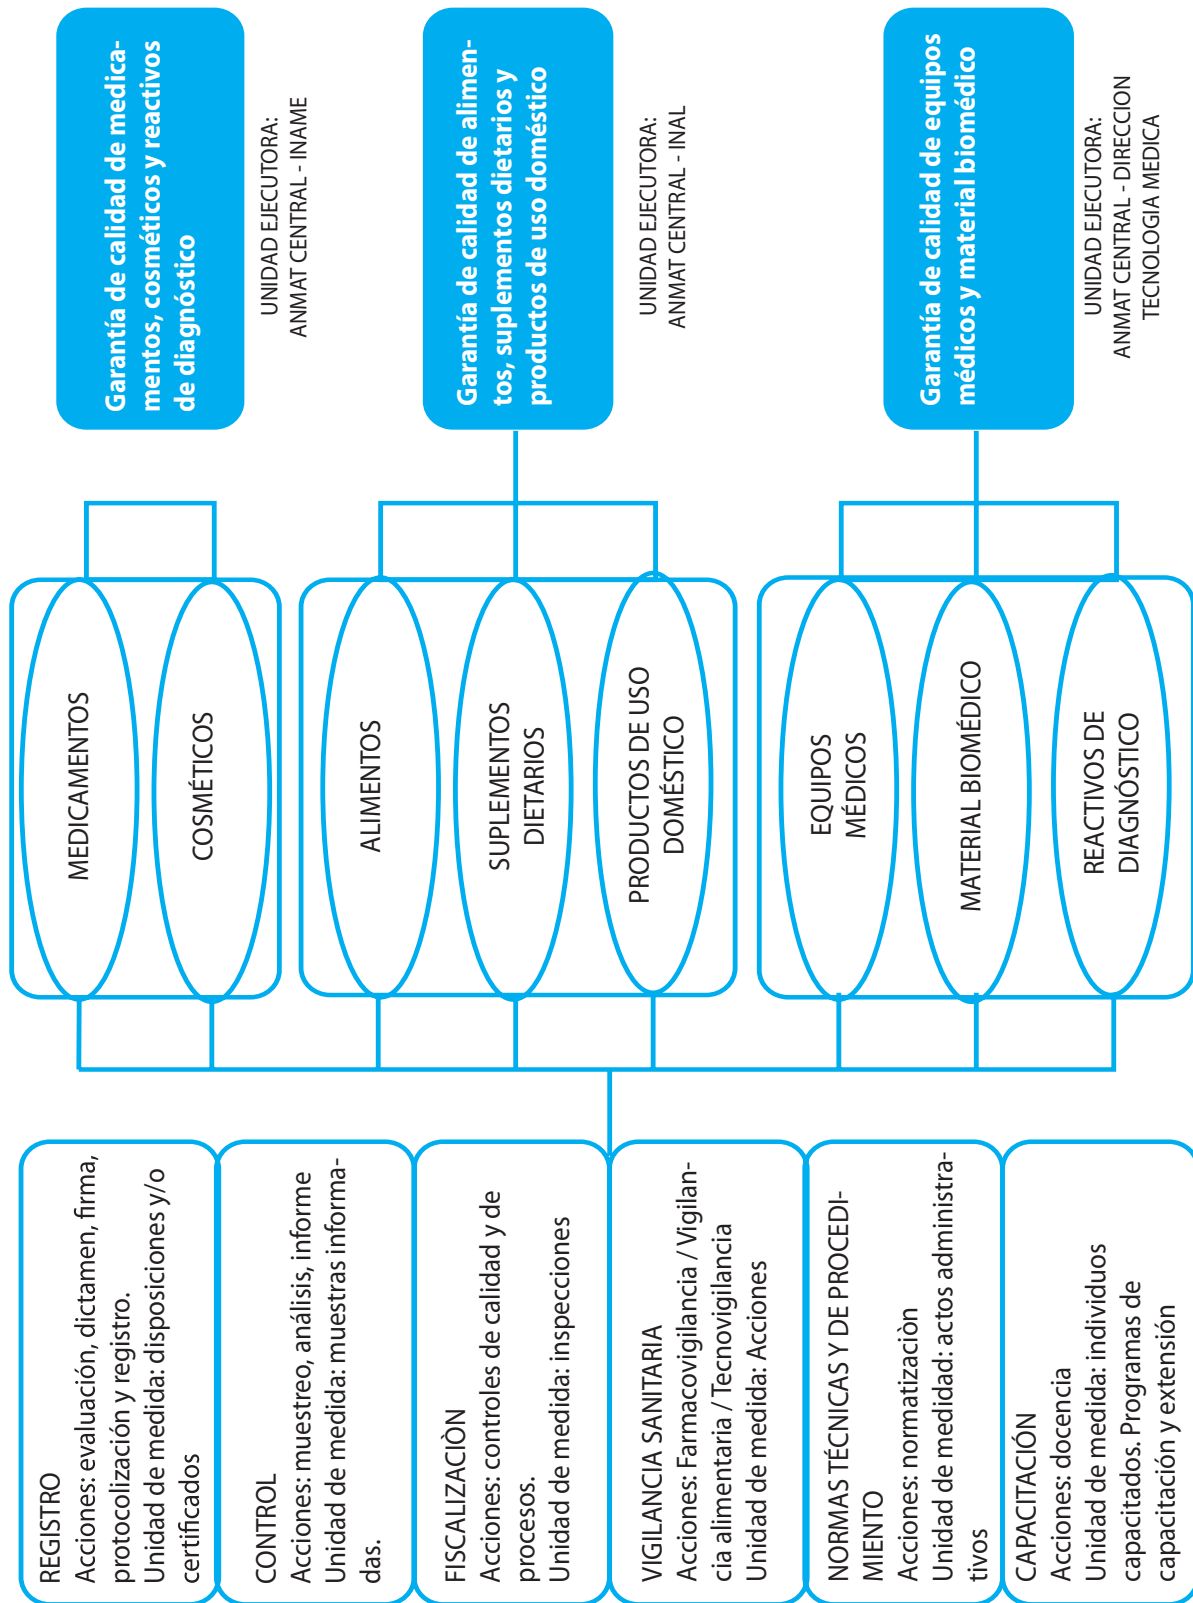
Garantía de calidad de medicamentos, cosméticos y reactivos de diagnóstico

UNIDAD EJECUTORA:
ANMAT CENTRAL - INAME

Garantía de calidad de alimentos, suplementos dietarios y productos de uso doméstico

UNIDAD EJECUTORA:
ANMAT CENTRAL - INAL

Garantía de calidad de equipos médicos y material biomédico

UNIDAD EJECUTORA:
ANMAT CENTRAL - DIRECCION TECNOLOGIA MEDICA

MEDICAMENTOS

COSMÉTICOS

ALIMENTOS

SUPLEMENTOS DIETARIOS

PRODUCTOS DE USO DOMÉSTICO

EQUIPOS MÉDICOS

MATERIAL BIOMÉDICO

REACTIVOS DE DIAGNÓSTICO

REGISTRO
Acciones: evaluación, dictamen, firma, protocolización y registro.
Unidad de medida: disposiciones y/o certificados

CONTROL
Acciones: muestreo, análisis, informe
Unidad de medida: muestras informadas.

FISCALIZACIÒN
Acciones: controles de calidad y de procesos.
Unidad de medida: inspecciones

VIGILANCIA SANITARIA
Acciones: Farmacovigilancia / Vigilancia alimentaria / Tecnovigilancia
Unidad de medida: Acciones

NORMAS TÉCNICAS Y DE PROCEDIMIENTO
Acciones: normatizaciòn
Unidad de medidad: actos administrativos

CAPACITACIÓN
Acciones: docencia
Unidad de medida: individuos capacitados. Programas de capacitación y extensión